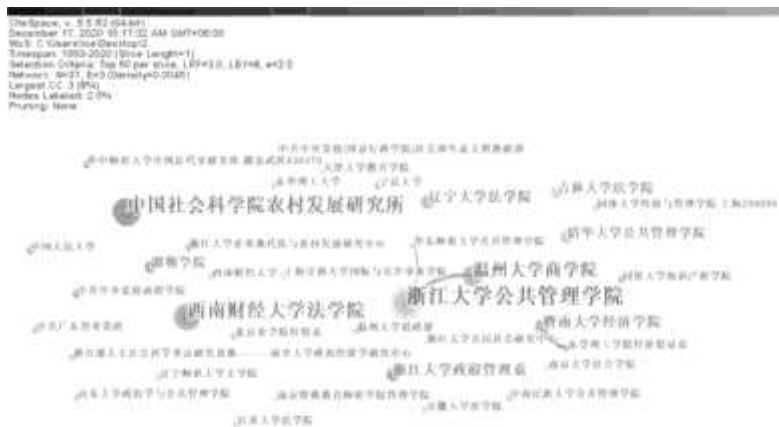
CiteSpace, v. 5.5.R2 (64-bit)
December 17, 2020 10:17:02 AM GMT+08:00
WoS: C:\Users\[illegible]\Desktop\2
Timespan: 1993-2020 (Slice Length=1)
Selection Criteria: Top 50 per slice, LRF=3.0, LBY=8, e=2.0
Network: N=31, E=3 (Density=0.0065)
Largest CC: 3 (9%)
Nodes Labeled: 2.0%
Pruning: None

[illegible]
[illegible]
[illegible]
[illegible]
中国社会科学院农村发展研究所
辽宁大学法学院
吉林大学法学院
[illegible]
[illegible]
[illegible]
清华大学公共管理学院
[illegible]
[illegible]
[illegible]
温州大学商学院
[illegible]
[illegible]
浙江大学公共管理学院
西南财经大学法学院
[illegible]
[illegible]
暨南大学经济学院
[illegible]
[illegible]
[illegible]
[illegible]
浙江大学政治管理系
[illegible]
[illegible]
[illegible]
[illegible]
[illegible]
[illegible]